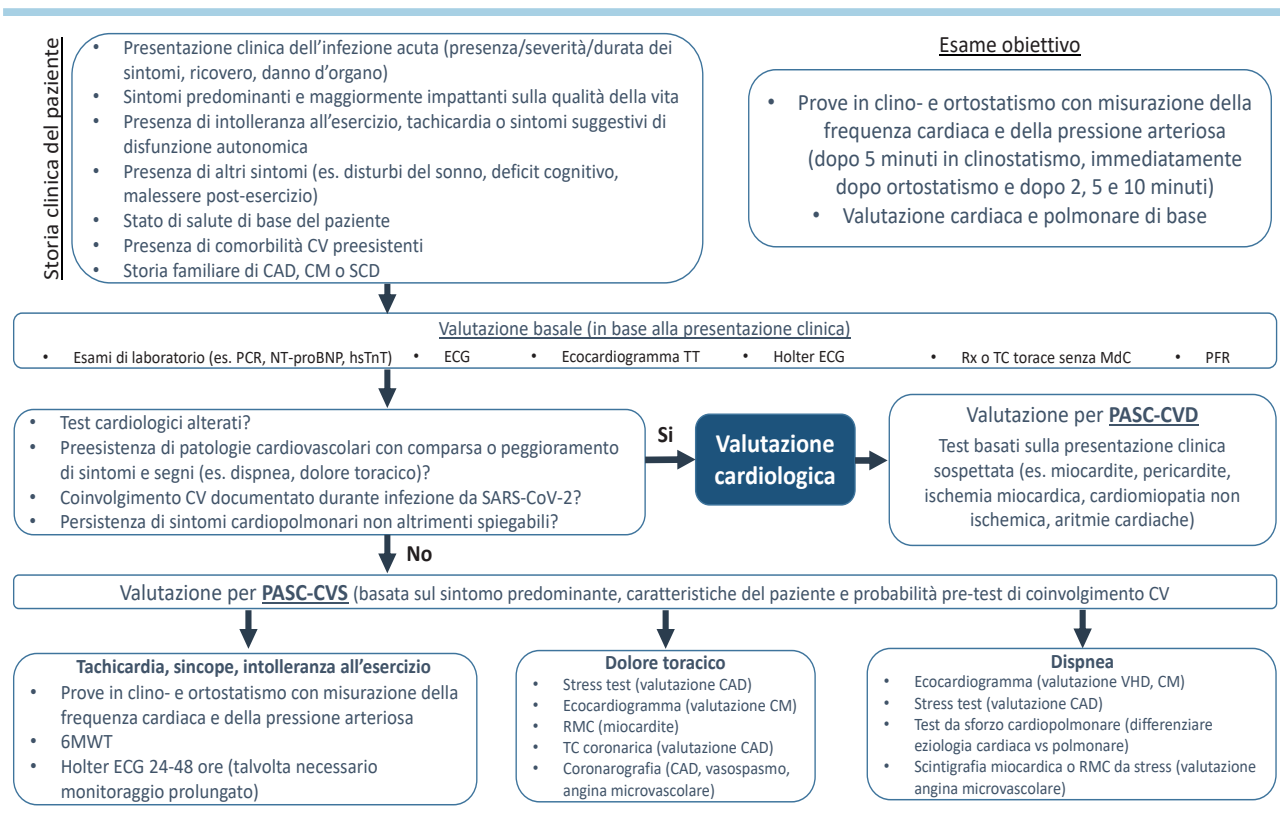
Storia clinica del paziente

• Presentazione clinica dell'infezione acuta (presenza/severità/durata dei sintomi, ricovero, danno d'organo)
• Sintomi predominanti e maggiormente impattanti sulla qualità della vita
• Presenza di intolleranza all'esercizio, tachicardia o sintomi suggestivi di disfunzione autonomica
• Presenza di altri sintomi (es. disturbi del sonno, deficit cognitivo, malessere post-esercizio)
• Stato di salute di base del paziente
• Presenza di comorbilità CV preesistenti
• Storia familiare di CAD, CM o SCD

Esame obiettivo

• Prove in clino- e ortostatismo con misurazione della frequenza cardiaca e della pressione arteriosa (dopo 5 minuti in clinostatismo, immediatamente dopo ortostatismo e dopo 2, 5 e 10 minuti)
• Valutazione cardiaca e polmonare di base

Valutazione basale (in base alla presentazione clinica)
• Esami di laboratorio (es. PCR, NT-proBNP, hsTnT) • ECG • Ecocardiogramma TT • Holter ECG • Rx o TC torace senza MdC • PFR

• Test cardiologici alterati?
• Preesistenza di patologie cardiovascolari con comparsa o peggioramento di sintomi e segni (es. dispnea, dolore toracico)?
• Coinvolgimento CV documentato durante infezione da SARS-CoV-2?
• Persistenza di sintomi cardiopolmonari non altrimenti spiegabili?

Si

Valutazione cardiologica

Valutazione per PASC-CVD
Test basati sulla presentazione clinica sospettata (es. miocardite, pericardite, ischemia miocardica, cardiomiopatia non ischemica, aritmie cardiache)

No

Valutazione per PASC-CVS (basata sul sintomo predominante, caratteristiche del paziente e probabilità pre-test di coinvolgimento CV

Tachicardia, sincope, intolleranza all'esercizio
• Prove in clino- e ortostatismo con misurazione della frequenza cardiaca e della pressione arteriosa
• 6MWT
• Holter ECG 24-48 ore (talvolta necessario monitoraggio prolungato)

Dolore toracico
• Stress test (valutazione CAD)
• Ecocardiogramma (valutazione CM)
• RMC (miocardite)
• TC coronarica (valutazione CAD)
• Coronarografia (CAD, vasospasmo, angina microvascolare)

Dispnea
• Ecocardiogramma (valutazione VHD, CM)
• Stress test (valutazione CAD)
• Test da sforzo cardiopolmonare (differenziare eziologia cardiaca vs polmonare)
• Scintigrafia miocardica o RMC da stress (valutazione angina microvascolare)